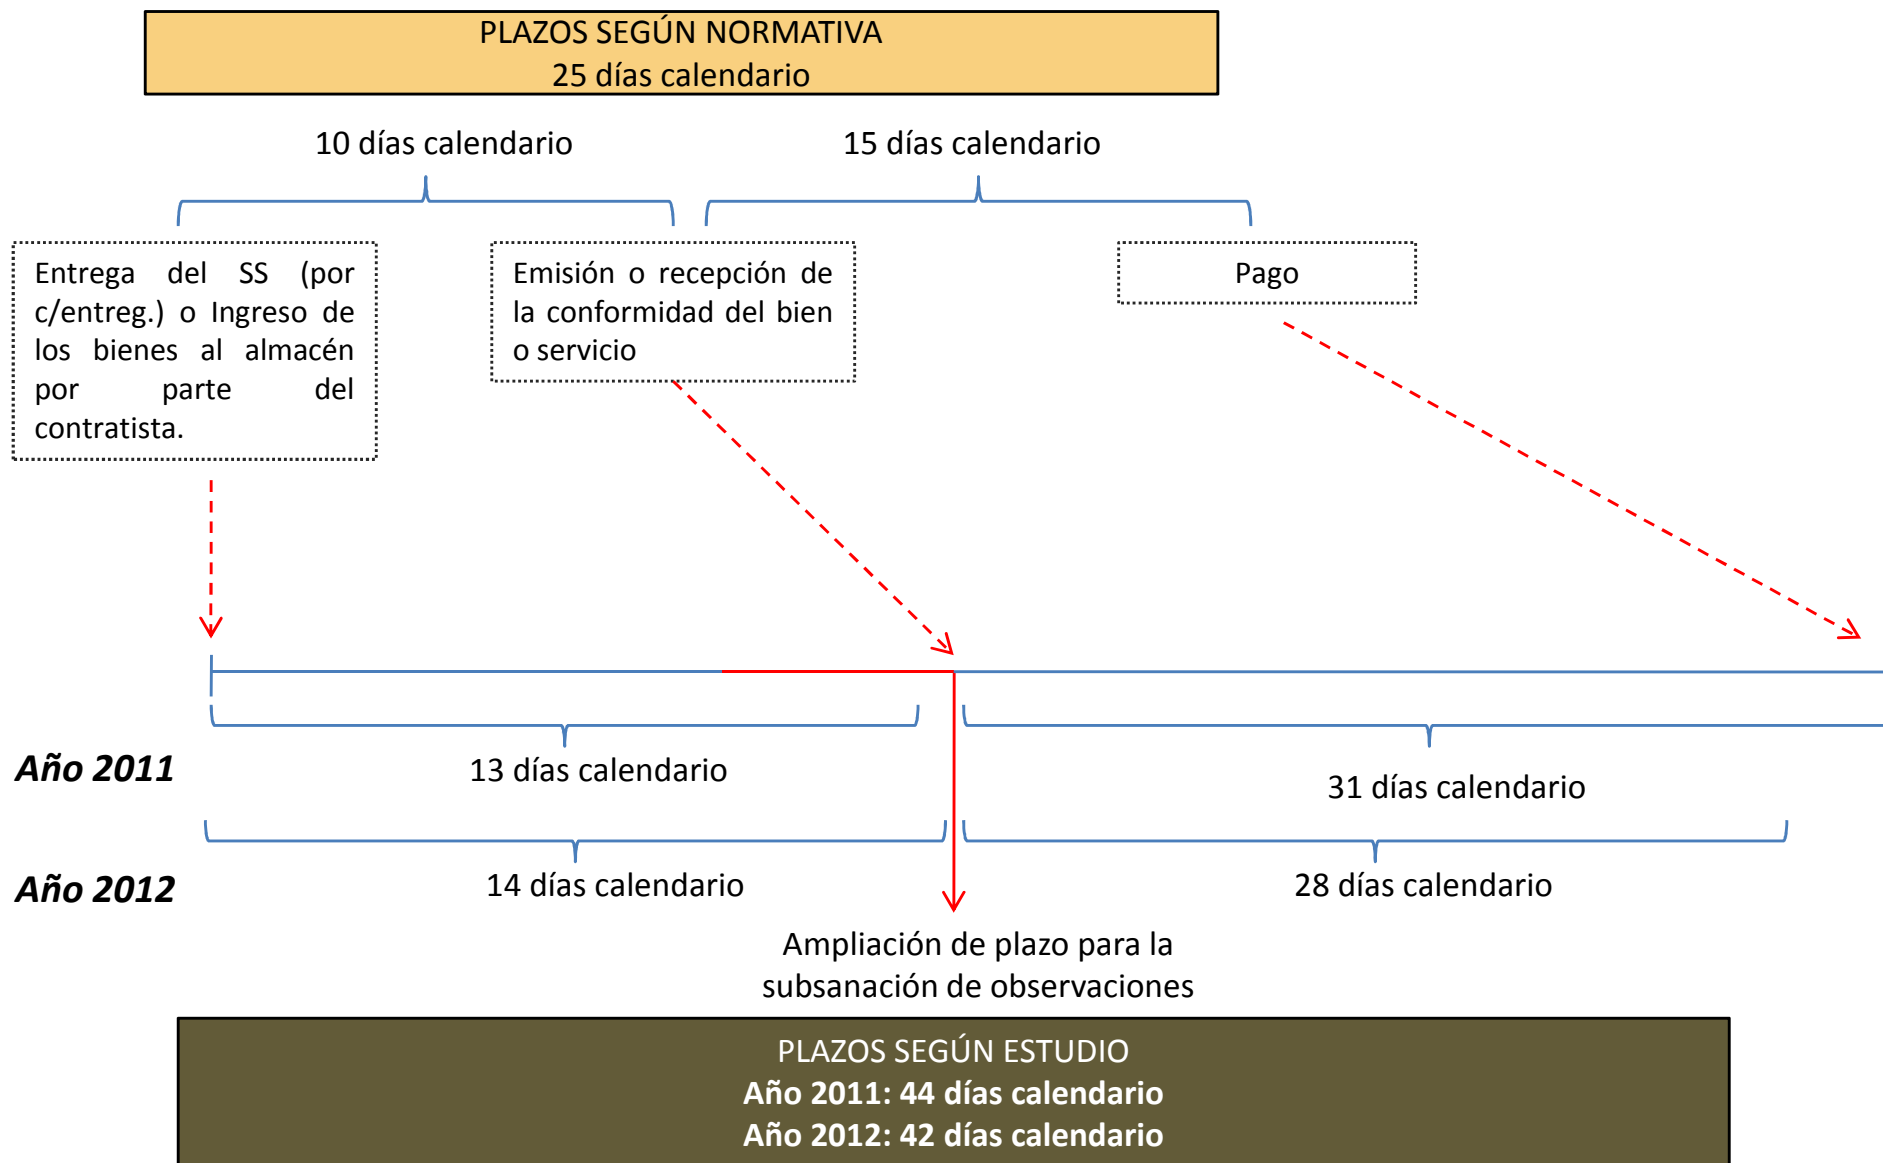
PLAZOS SEGÚN NORMATIVA
25 días calendario

10 días calendario

15 días calendario

Entrega del SS (por c/entreg.) o Ingreso de los bienes al almacén por parte del contratista.

Emisión o recepción de la conformidad del bien o servicio

Pago

Año 2011

13 días calendario

31 días calendario

Año 2012

14 días calendario

28 días calendario

Ampliación de plazo para la subsanación de observaciones

PLAZOS SEGÚN ESTUDIO
**Año 2011: 44 días calendario**
**Año 2012: 42 días calendario**